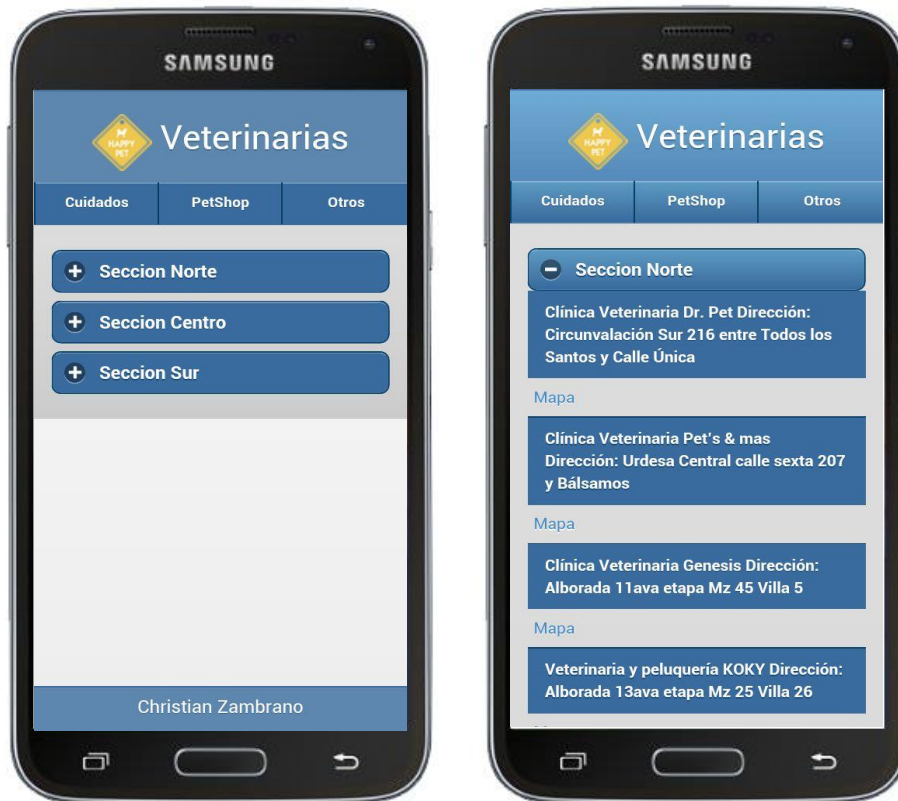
SAMSUNG

HAPPY PET

Veterinarias

Cuidados | PetShop | Otros

Seccion Norte

Seccion Centro

Seccion Sur

Christian Zambrano

SAMSUNG

HAPPY PET

Veterinarias

Cuidados | PetShop | Otros

Seccion Norte

Clínica Veterinaria Dr. Pet Dirección: Circunvalación Sur 216 entre Todos los Santos y Calle Única

Mapa

Clínica Veterinaria Pet's & mas Dirección: Urdesa Central calle sexta 207 y Bálsamos

Mapa

Clínica Veterinaria Genesis Dirección: Alborada 11ava etapa Mz 45 Villa 5

Mapa

Veterinaria y peluquería KOKY Dirección: Alborada 13ava etapa Mz 25 Villa 26